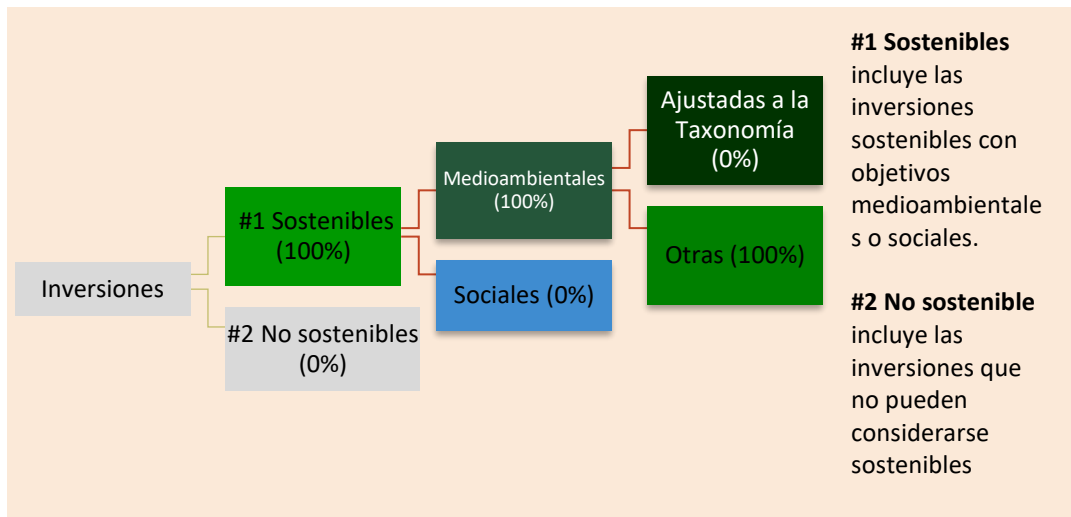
Inversiones

#1 Sostenibles (100%)

#2 No sostenibles (0%)

Medioambientales (100%)

Sociales (0%)

Ajustadas a la Taxonomía (0%)

Otras (100%)

**#1 Sostenibles** incluye las inversiones sostenibles con objetivos medioambientales o sociales.

**#2 No sostenible** incluye las inversiones que no pueden considerarse sostenibles